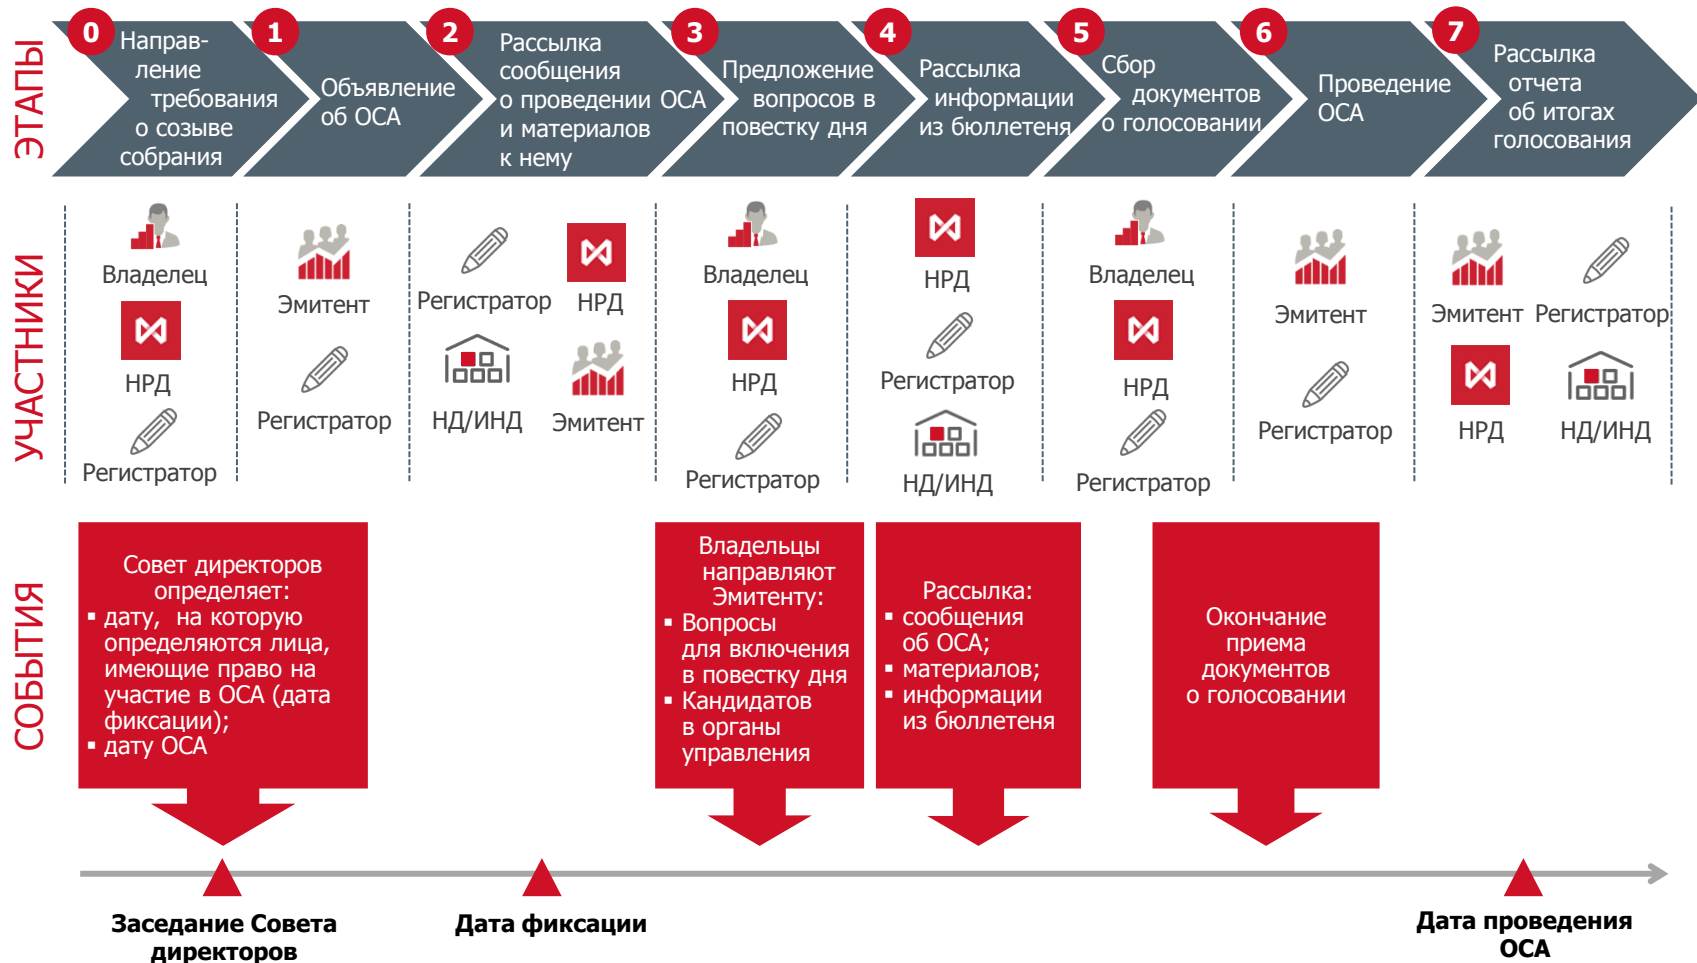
ЭТАПЫ

0 Направление требования о созыве собрания

1 Объявление об ОСА

2 Рассылка сообщения о проведении ОСА и материалов к нему

3 Предложение вопросов в повестку дня

4 Рассылка информации из бюллетеня

5 Сбор документов о голосовании

6 Проведение ОСА

7 Рассылка отчета об итогах голосования

УЧАСТНИКИ

Владелец
НРД
Регистратор

Эмитент
Регистратор

Регистратор
НРД
НД/ИНД
Эмитент

Владелец
НРД
Регистратор

НРД
Регистратор
НД/ИНД

Владелец
НРД
Регистратор

Эмитент
Регистратор

Эмитент
Регистратор
НРД
НД/ИНД

СОБЫТИЯ

Совет директоров определяет:
▪ дату, на которую определяются лица, имеющие право на участие в ОСА (дата фиксации);
▪ дату ОСА

Владельцы направляют Эмитенту:
▪ Вопросы для включения в повестку дня
▪ Кандидатов в органы управления

Рассылка:
▪ сообщения об ОСА;
▪ материалов;
▪ информации из бюллетеня

Окончание приема документов о голосовании

Заседание Совета директоров

Дата фиксации

Дата проведения ОСА